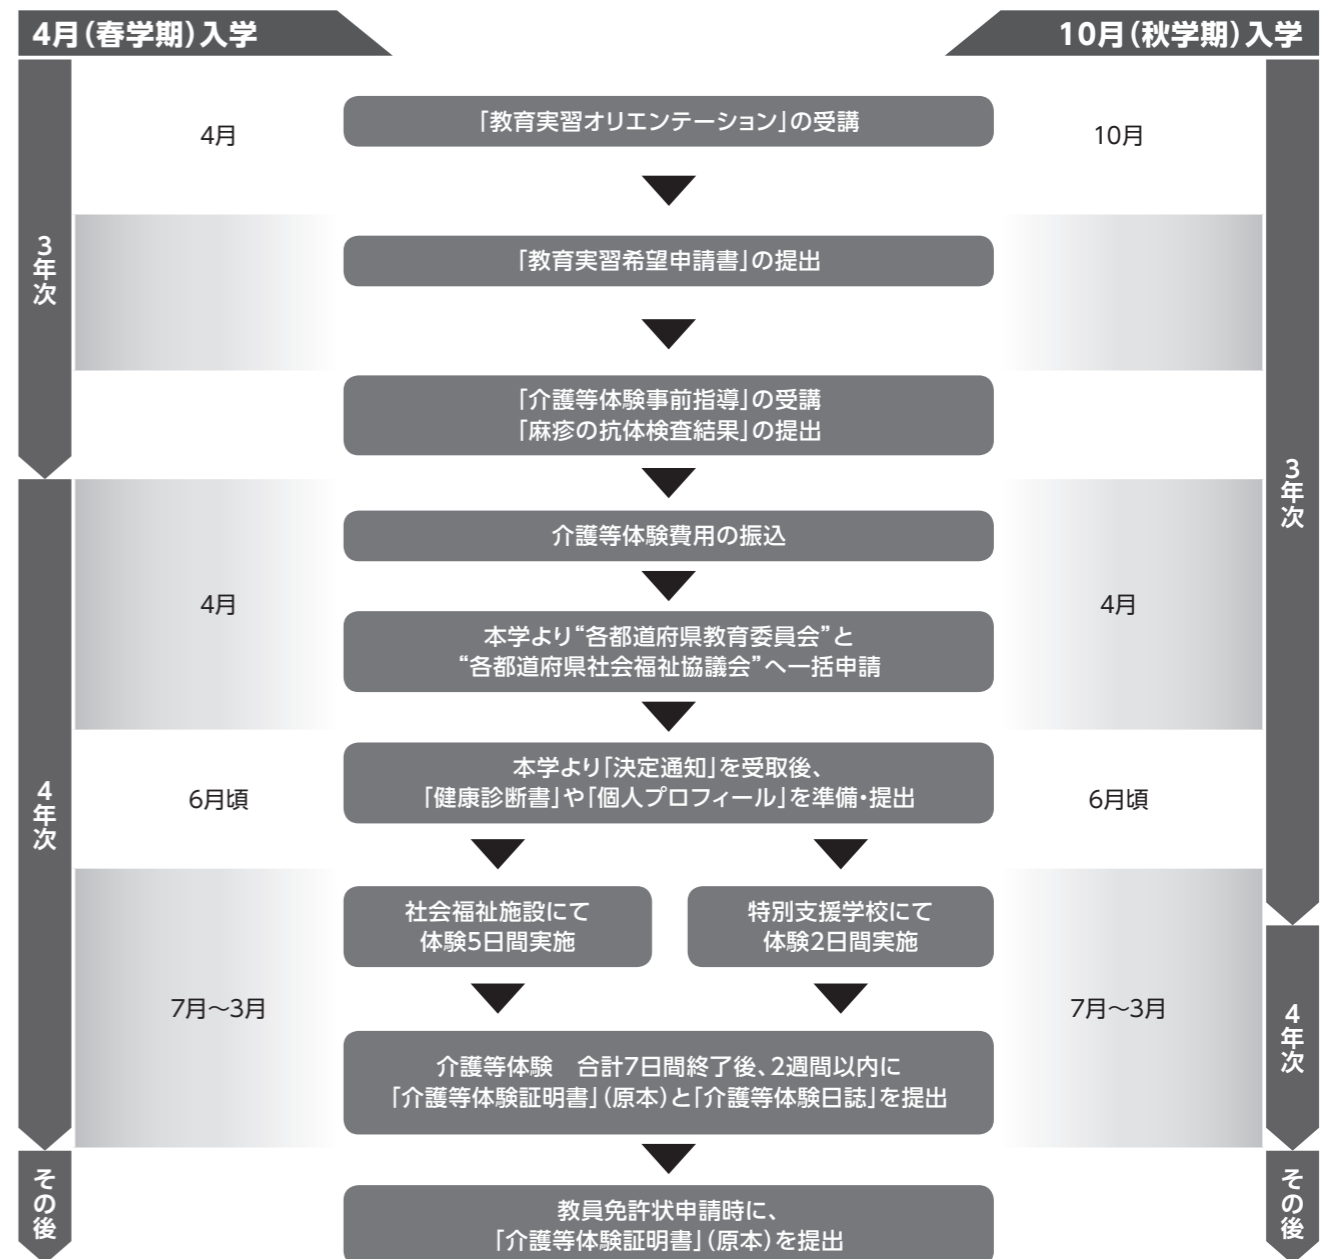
4月(春学期)入学

10月(秋学期)入学

3年次

4月

「教育実習オリエンテーション」の受講

10月

「教育実習希望申請書」の提出

「介護等体験事前指導」の受講
「麻疹の抗体検査結果」の提出

4年次

3年次

介護等体験費用の振込

4月

本学より"各都道府県教育委員会"と
"各都道府県社会福祉協議会"へ一括申請

4月

6月頃

本学より「決定通知」を受取後、
「健康診断書」や「個人プロフィール」を準備・提出

6月頃

社会福祉施設にて
体験5日間実施

特別支援学校にて
体験2日間実施

7月～3月

介護等体験　合計7日間終了後、2週間以内に
「介護等体験証明書」(原本)と「介護等体験日誌」を提出

7月～3月

4年次

その後

教員免許状申請時に、
「介護等体験証明書」(原本)を提出

その後